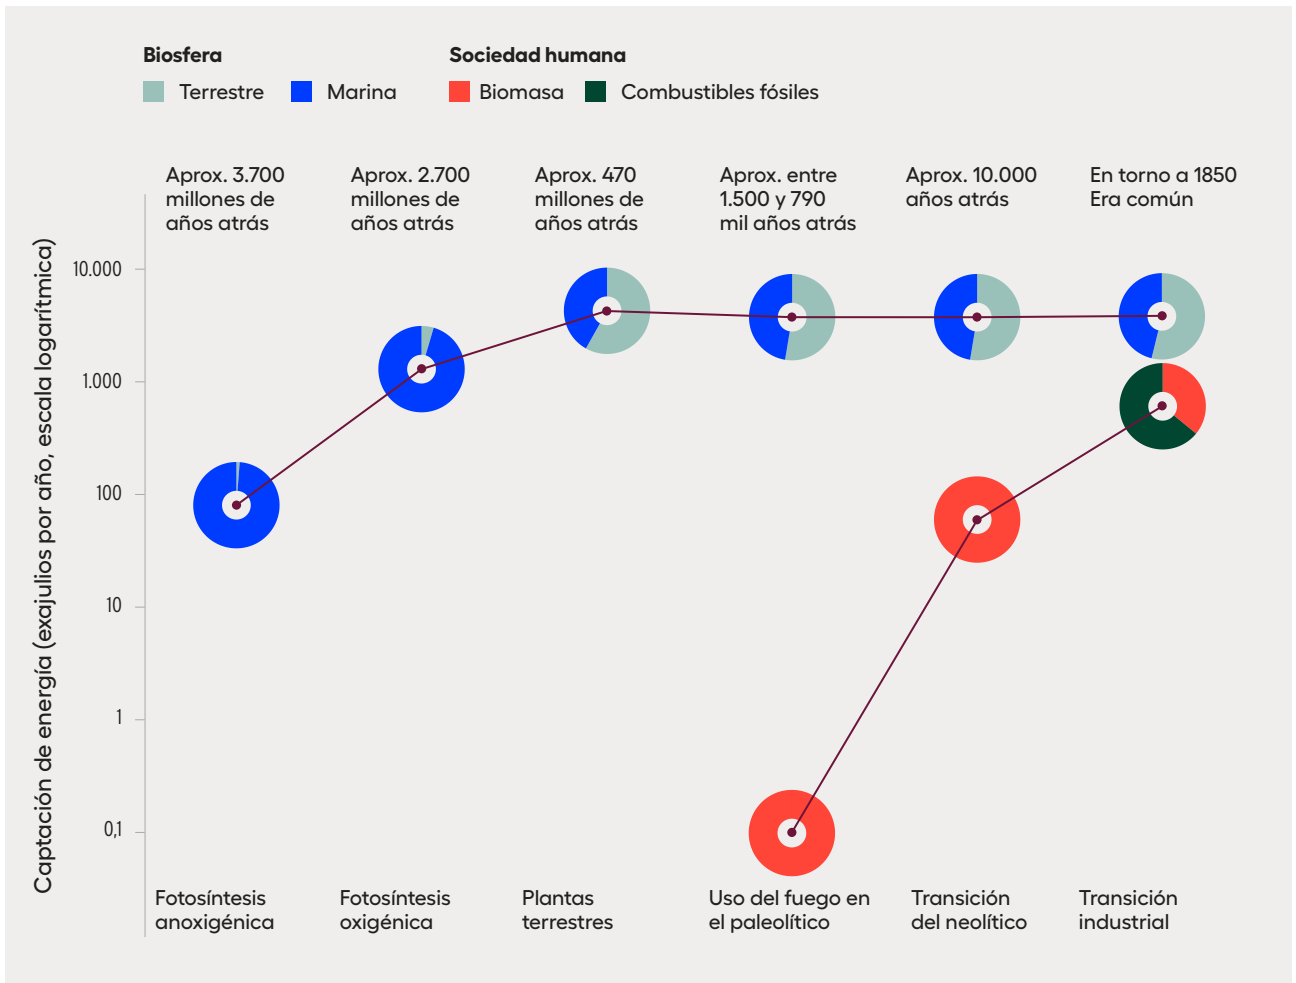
Biosfera
Terrestre
Marina

Sociedad humana
Biomasa
Combustibles fósiles

Aprox. 3.700 millones de años atrás

Aprox. 2.700 millones de años atrás

Aprox. 470 millones de años atrás

Aprox. entre 1.500 y 790 mil años atrás

Aprox. 10.000 años atrás

En torno a 1850 Era común

Captación de energía (exajulios por año, escala logarítmica)

10.000
1.000
100
10
1
0,1

Fotosíntesis anoxigénica

Fotosíntesis oxigénica

Plantas terrestres

Uso del fuego en el paleolítico

Transición del neolítico

Transición industrial